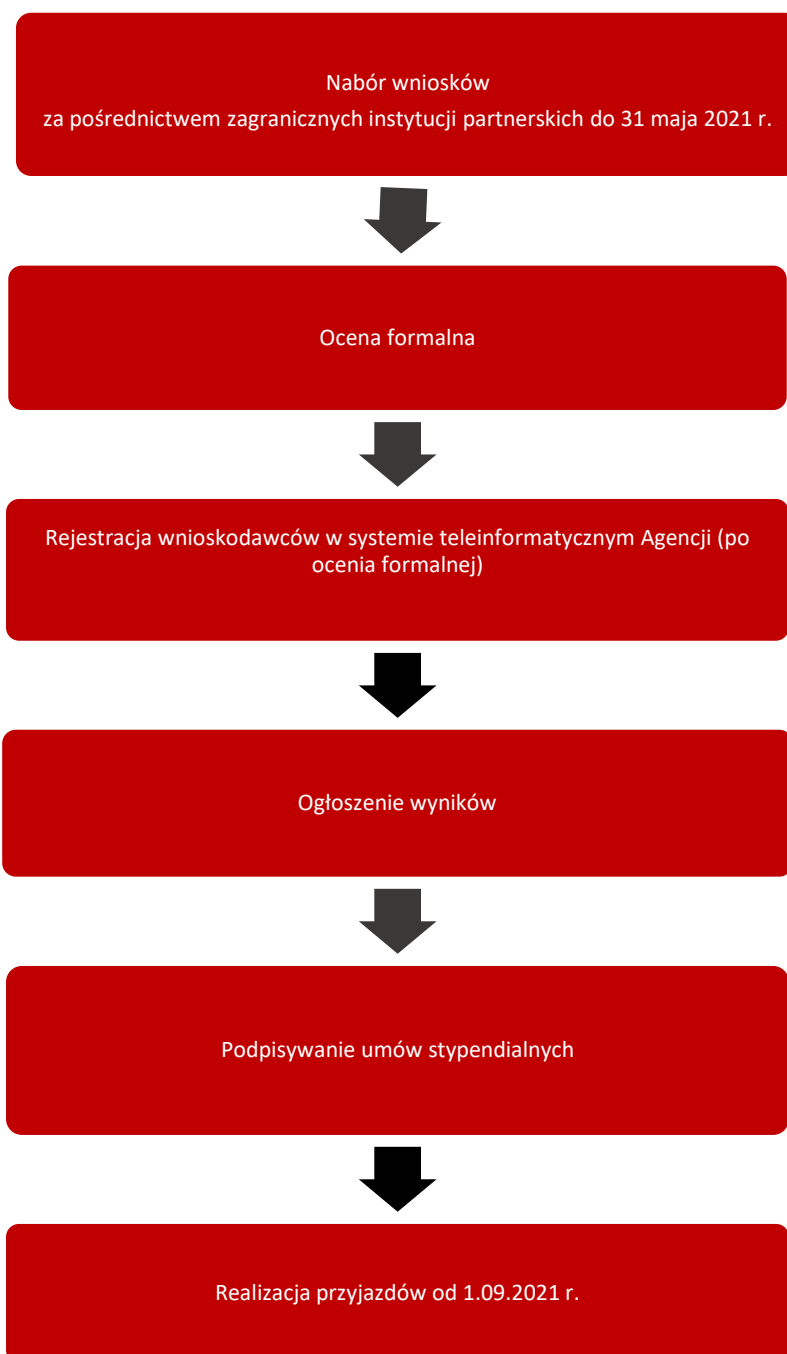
Nabór wniosków
za pośrednictwem zagranicznych instytucji partnerskich do 31 maja 2021 r.

Ocena formalna

Rejestracja wnioskodawców w systemie teleinformatycznym Agencji (po ocenia formalnej)

Ogłoszenie wyników

Podpisywanie umów stypendialnych

Realizacja przyjazdów od 1.09.2021 r.